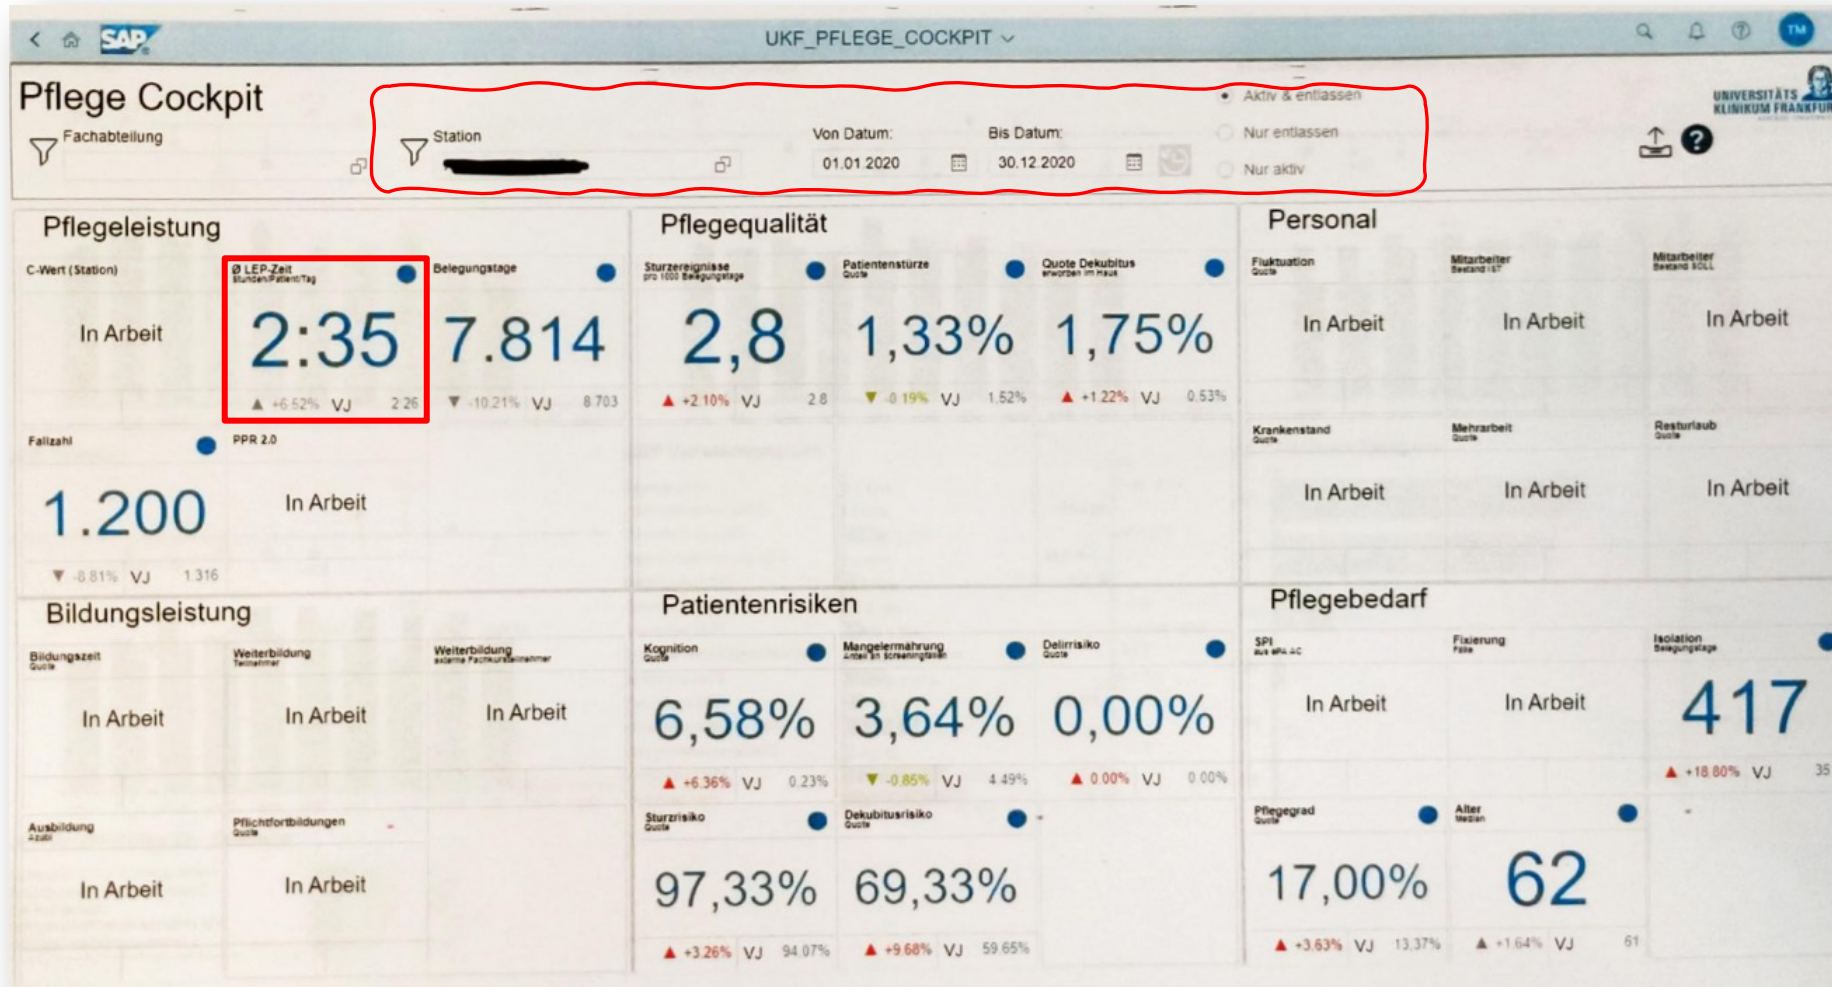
SAP UKF_PFLEGE_COCKPIT

Pflege Cockpit

Fachabteilung

Station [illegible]

Von Datum: 01.01.2020

Bis Datum: 30.12.2020

Aktiv & entlassen
Nur entlassen
Nur aktiv

UNIVERSITÄTS KLINIKUM FRANKFURT

Pflegeleistung

C-Wert (Station)
In Arbeit

Ø LEP-Zeit Stunden/Patient/Tag
2:35
▲ +6,52% VJ 2:26

Belegungstage
7.814
▼ -10,21% VJ 8.703

Fallzahl
1.200
▼ -8,81% VJ 1.316

PPR 2.0
In Arbeit

Pflegequalität

Sturzereignisse pro 1000 Belegungstage
2,8
▲ +2,10% VJ 2,8

Patientenstürze Quote
1,33%
▼ -0,19% VJ 1,52%

Quote Dekubitus erworben im Haus
1,75%
▲ +1,22% VJ 0,53%

Personal

Fluktuation Quote
In Arbeit

Mitarbeiter Bestand IST
In Arbeit

Mitarbeiter Bestand SOLL
In Arbeit

Krankenstand Quote
In Arbeit

Mehrarbeit Quote
In Arbeit

Resturlaub Quote
In Arbeit

Bildungsleistung

Bildungszeit Quote
In Arbeit

Weiterbildung Teilnehmer
In Arbeit

Weiterbildung externe Fachkursteilnehmer
In Arbeit

Ausbildung Azubi
In Arbeit

Pflichtfortbildungen Quote
In Arbeit

Patientenrisiken

Kognition Quote
6,58%
▲ +6,36% VJ 0,23%

Mangelernährung Anteil an Screeningfällen
3,64%
▼ -0,85% VJ 4,49%

Delirrisiko Quote
0,00%
▲ 0,00% VJ 0,00%

Sturzrisiko Quote
97,33%
▲ +3,26% VJ 94,07%

Dekubitusrisiko Quote
69,33%
▲ +9,68% VJ 59,65%

Pflegebedarf

SPI aus ePA-AC
In Arbeit

Fixierung Fälle
In Arbeit

Isolation Belegungstage
417
▲ +18,80% VJ 35

Pflegegrad Quote
17,00%
▲ +3,63% VJ 13,37%

Alter Median
62
▲ +1,64% VJ 61